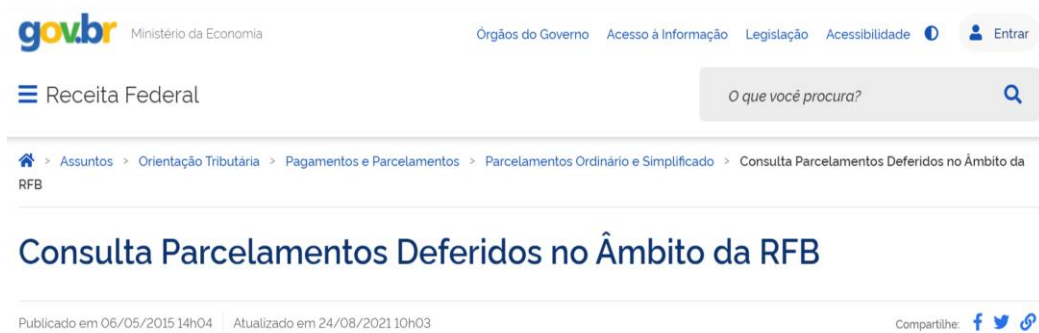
gov.br Ministério da Economia

Órgãos do Governo Acesso à Informação Legislação Acessibilidade Entrar

Receita Federal

O que você procura?

> Assuntos > Orientação Tributária > Pagamentos e Parcelamentos > Parcelamentos Ordinário e Simplificado > Consulta Parcelamentos Deferidos no Âmbito da RFB

Consulta Parcelamentos Deferidos no Âmbito da RFB

Publicado em 06/05/2015 14h04 Atualizado em 24/08/2021 10h03

Compartilhe: